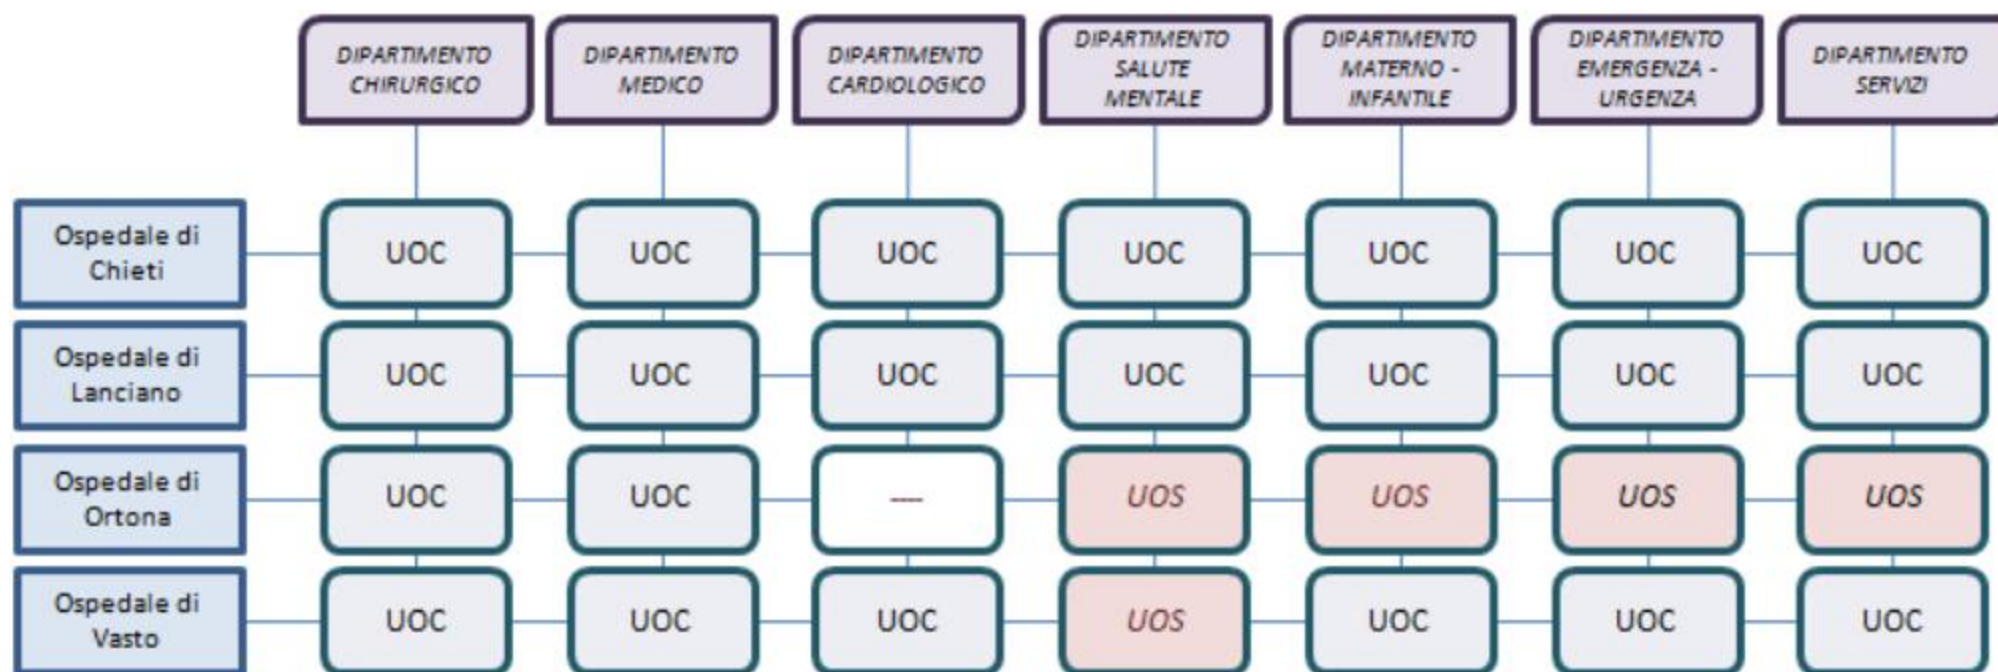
|  | DIPARTIMENTO CHIRURGICO | DIPARTIMENTO MEDICO | DIPARTIMENTO CARDIOLOGICO | DIPARTIMENTO SALUTE MENTALE | DIPARTIMENTO MATERNO - INFANTILE | DIPARTIMENTO EMERGENZA - URGENZA | DIPARTIMENTO SERVIZI |
|---|---|---|---|---|---|---|---|
| Ospedale di Chieti | UOC | UOC | UOC | UOC | UOC | UOC | UOC |
| Ospedale di Lanciano | UOC | UOC | UOC | UOC | UOC | UOC | UOC |
| Ospedale di Ortona | UOC | UOC | ---- | UOS | UOS | UOS | UOS |
| Ospedale di Vasto | UOC | UOC | UOC | UOS | UOC | UOC | UOC |